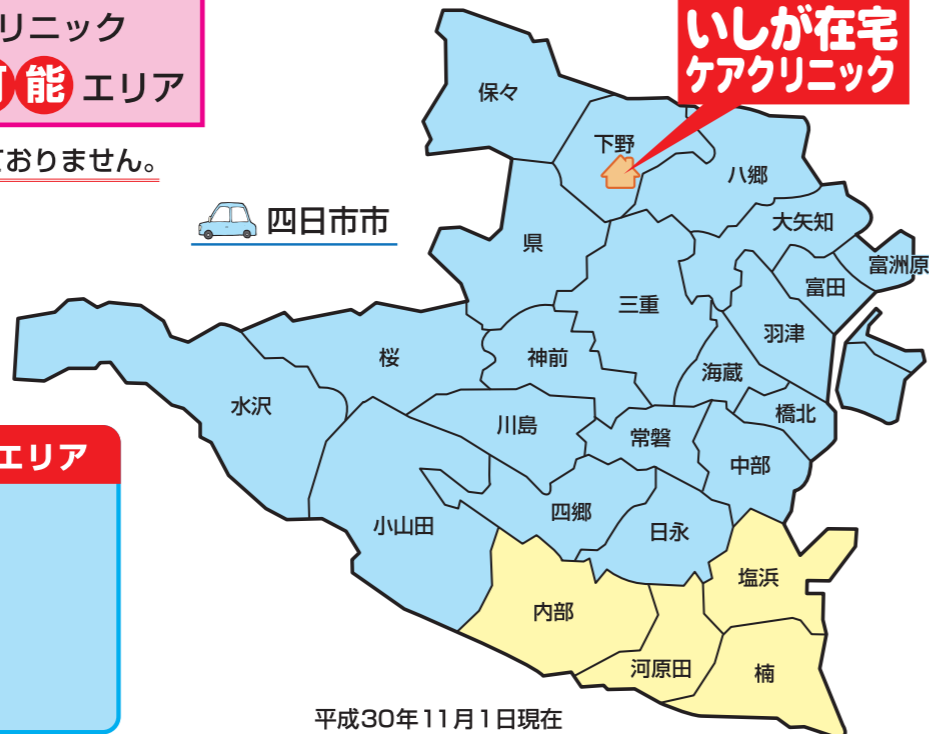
リニック
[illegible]能 エリア
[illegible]おりません。

いしが在宅
ケアクリニック

四日市市

保々
下野
八郷
大矢知
富洲原
県
富田
三重
羽津
桜
神前
海蔵
水沢
橋北
川島
常磐
中部
エリア
小山田
四郷
日永
塩浜
内部
河原田
楠

平成30年11月1日現在